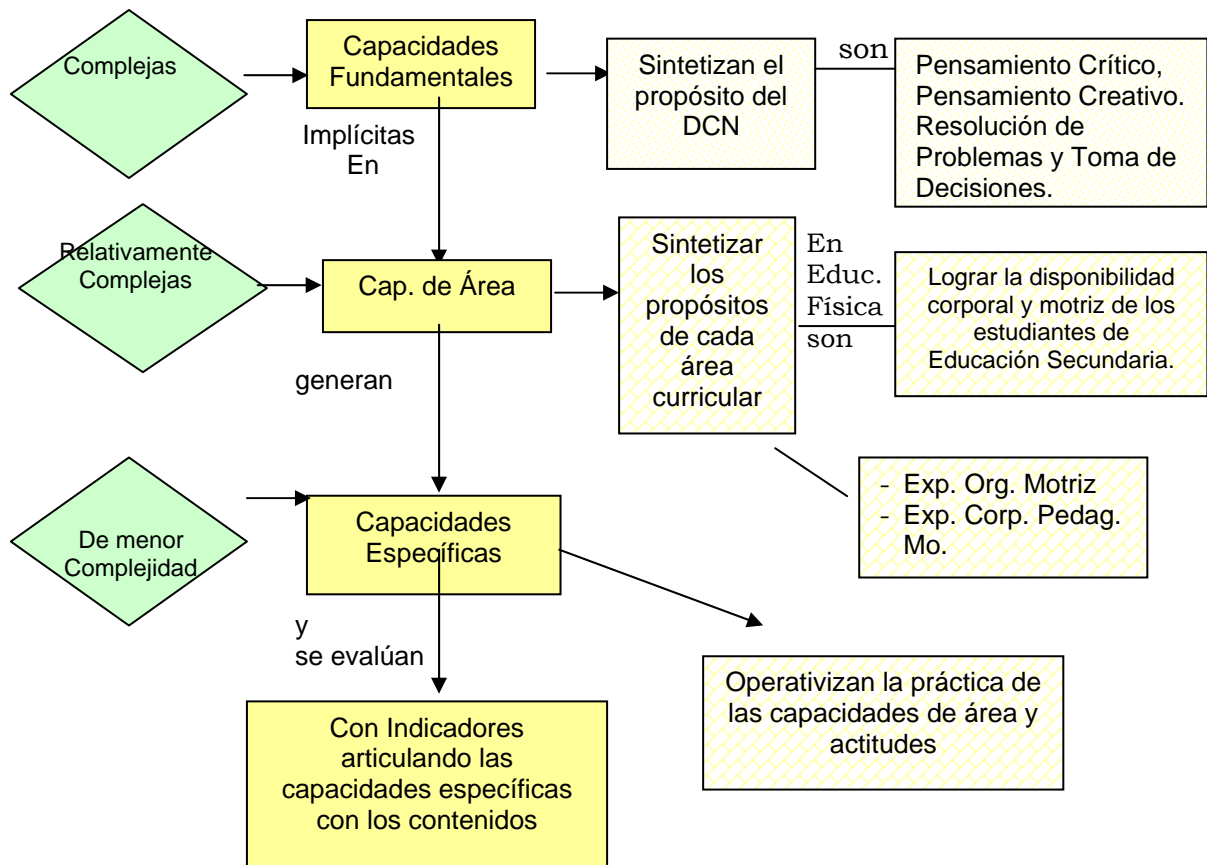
Complejas

Capacidades Fundamentales

Sintetizan el propósito del DCN

son

Pensamiento Crítico, Pensamiento Creativo. Resolución de Problemas y Toma de Decisiones.

Implícitas En

Relativamente Complejas

Cap. de Área

Sintetizar los propósitos de cada área curricular

En Educ. Física son

Lograr la disponibilidad corporal y motriz de los estudiantes de Educación Secundaria.

generan

- Exp. Org. Motriz
- Exp. Corp. Pedag. Mo.

De menor Complejidad

Capacidades Específicas

y se evalúan

Con Indicadores articulando las capacidades específicas con los contenidos

Operativizan la práctica de las capacidades de área y actitudes